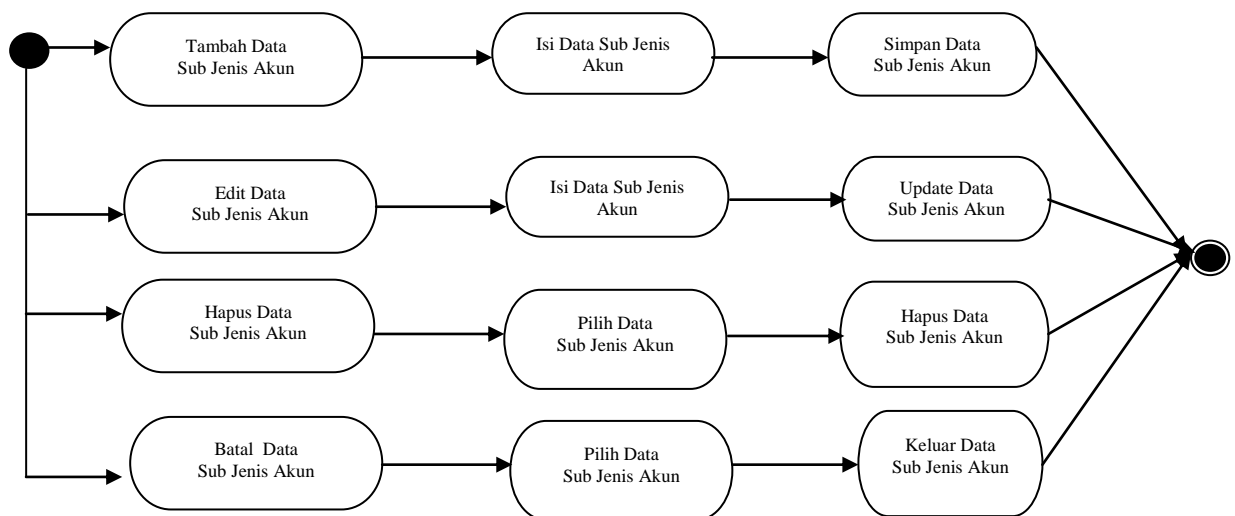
Tambah Data Sub Jenis Akun

Isi Data Sub Jenis Akun

Simpan Data Sub Jenis Akun

Edit Data Sub Jenis Akun

Isi Data Sub Jenis Akun

Update Data Sub Jenis Akun

Hapus Data Sub Jenis Akun

Pilih Data Sub Jenis Akun

Hapus Data Sub Jenis Akun

Batal Data Sub Jenis Akun

Pilih Data Sub Jenis Akun

Keluar Data Sub Jenis Akun